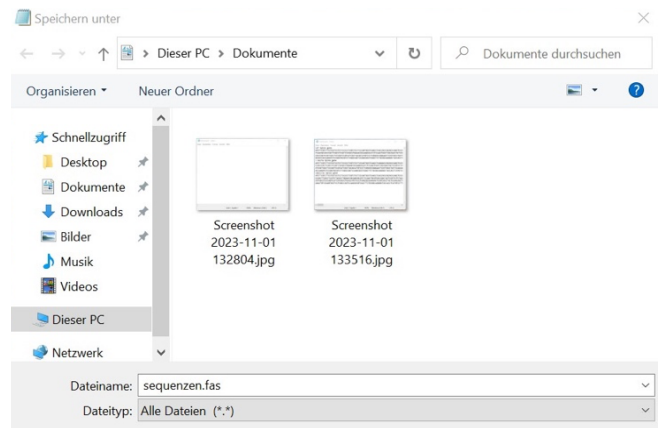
Speichern unter

> Dieser PC > Dokumente

Dokumente durchsuchen

Organisieren ▾

Neuer Ordner

Schnellzugriff
Desktop
Dokumente
Downloads
Bilder
Musik
Videos
Dieser PC
Netzwerk

Screenshot 2023-11-01 132804.jpg

Screenshot 2023-11-01 133516.jpg

Dateiname: sequenzen.fas

Dateityp: Alle Dateien (*.*)